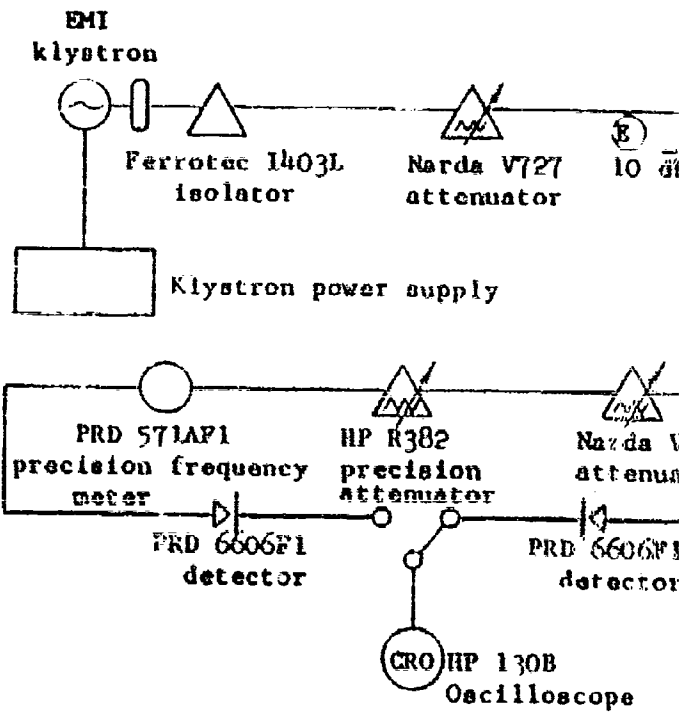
EMI klystron

Ferrotec 1403L isolator

Narda V727 attenuator

E

10 d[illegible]

Klystron power supply

PRD 571AF1 precision frequency meter

HP R382 precision attenuator

Narda V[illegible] attenua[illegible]

PRD 6606F1 detector

PRD 6606F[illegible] detector

CRO

HP 130B Oscilloscope